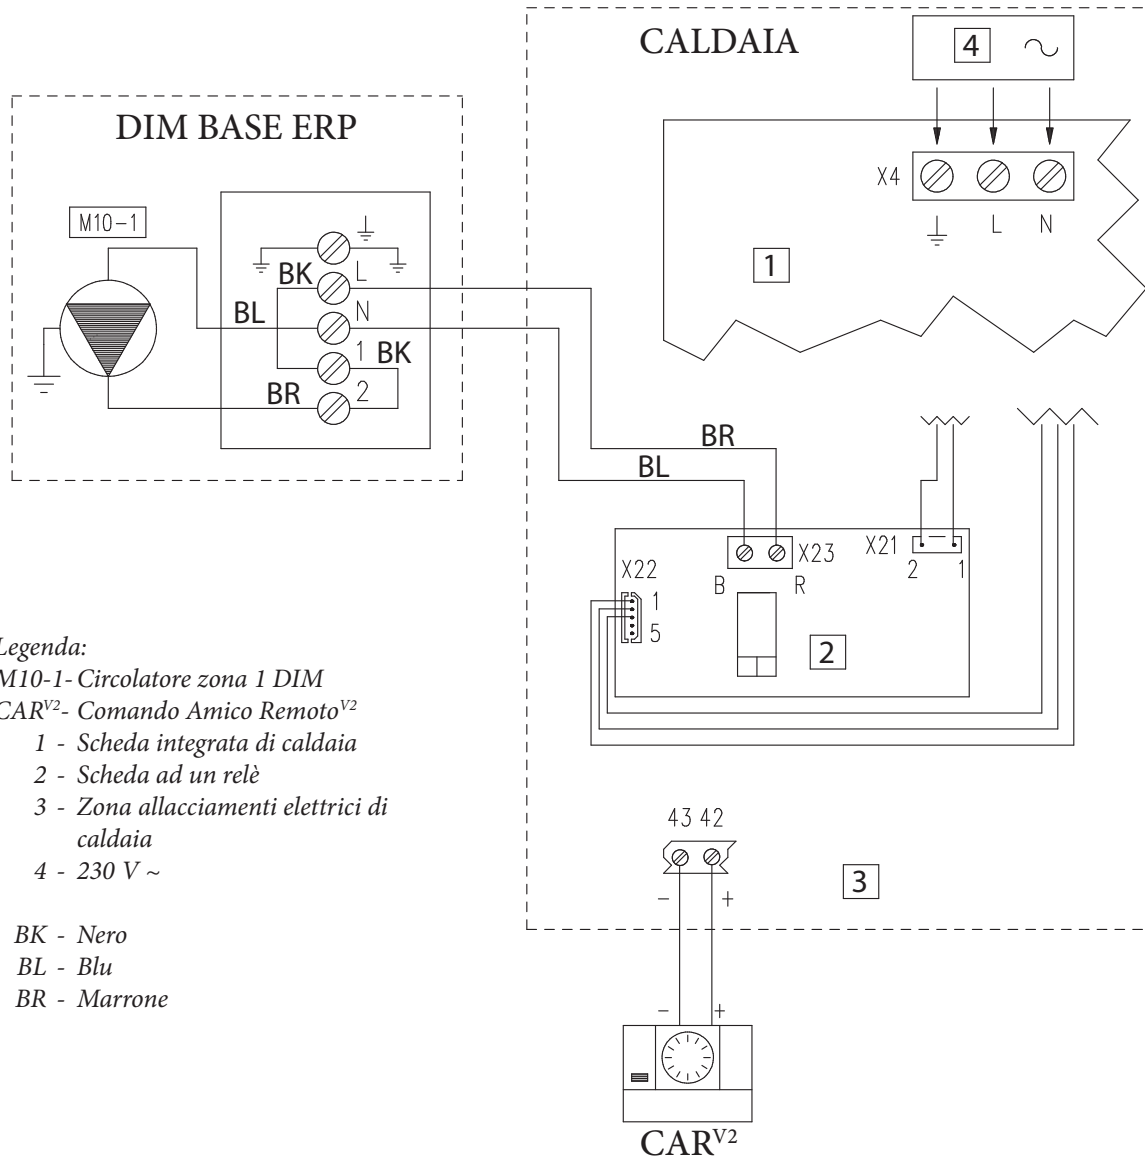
CALDAIA

4 ~

X4

L N

1

DIM BASE ERP

M10-1

BK L

BL N

1 BK

BR 2

BR

BL

X23

B R

X21

2 1

X22

1

5

2

Legenda:
M10-1- Circolatore zona 1 DIM
$CAR^{V2}$- Comando Amico $Remoto^{V2}$
1 - Scheda integrata di caldaia
2 - Scheda ad un relè
3 - Zona allacciamenti elettrici di caldaia
4 - 230 V ~

BK - Nero
BL - Blu
BR - Marrone

43 42

− +

3

− +

$CAR^{V2}$